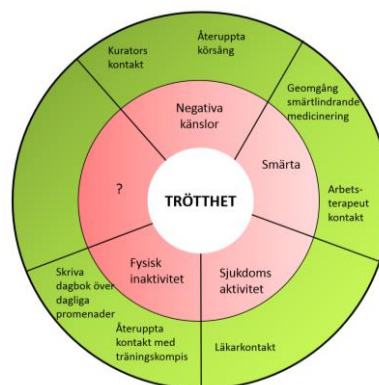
TRÖTTHET

Negativa känslor

Smärta

Sjukdoms aktivitet

Fysisk inaktivitet

?

Kurators kontakt

Återuppta körsång

Geomgång smärtlindrande medicinering

Arbets-terapeut kontakt

Läkarkontakt

Återuppta kontakt med träningskompis

Skriva dagbok över dagliga promenader